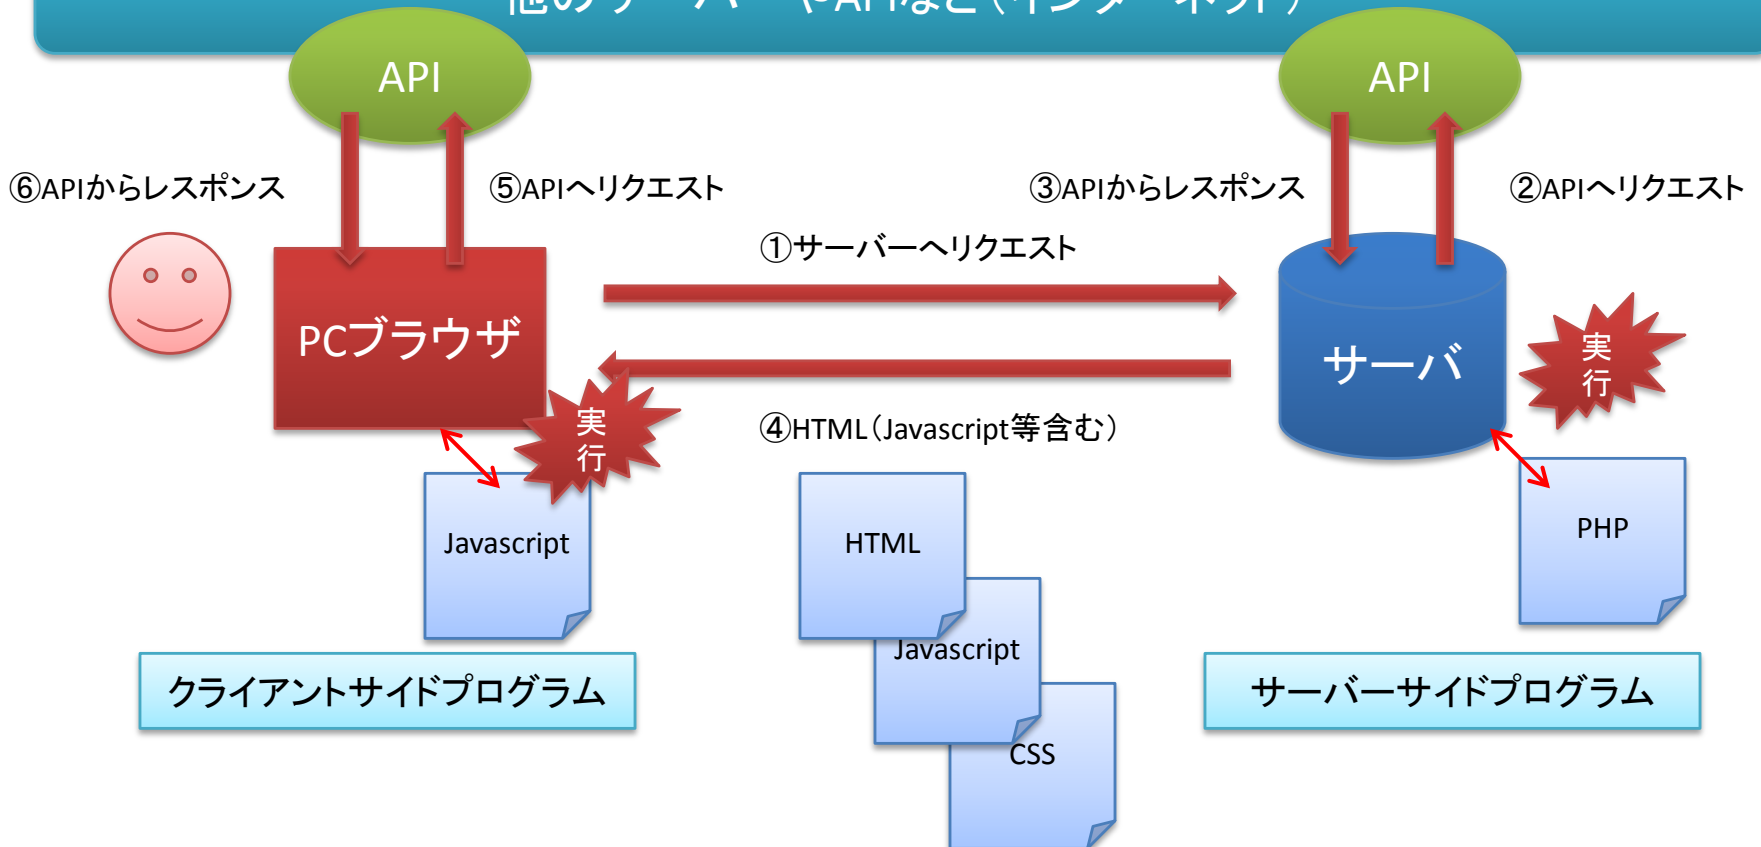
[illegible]

API

API

⑥APIからレスポンス

⑤APIへリクエスト

③APIからレスポンス

②APIへリクエスト

①サーバーへリクエスト

PCブラウザ

サーバ

実行

実行

④HTML（Javascript等含む）

Javascript

HTML

Javascript

CSS

PHP

クライアントサイドプログラム

サーバーサイドプログラム